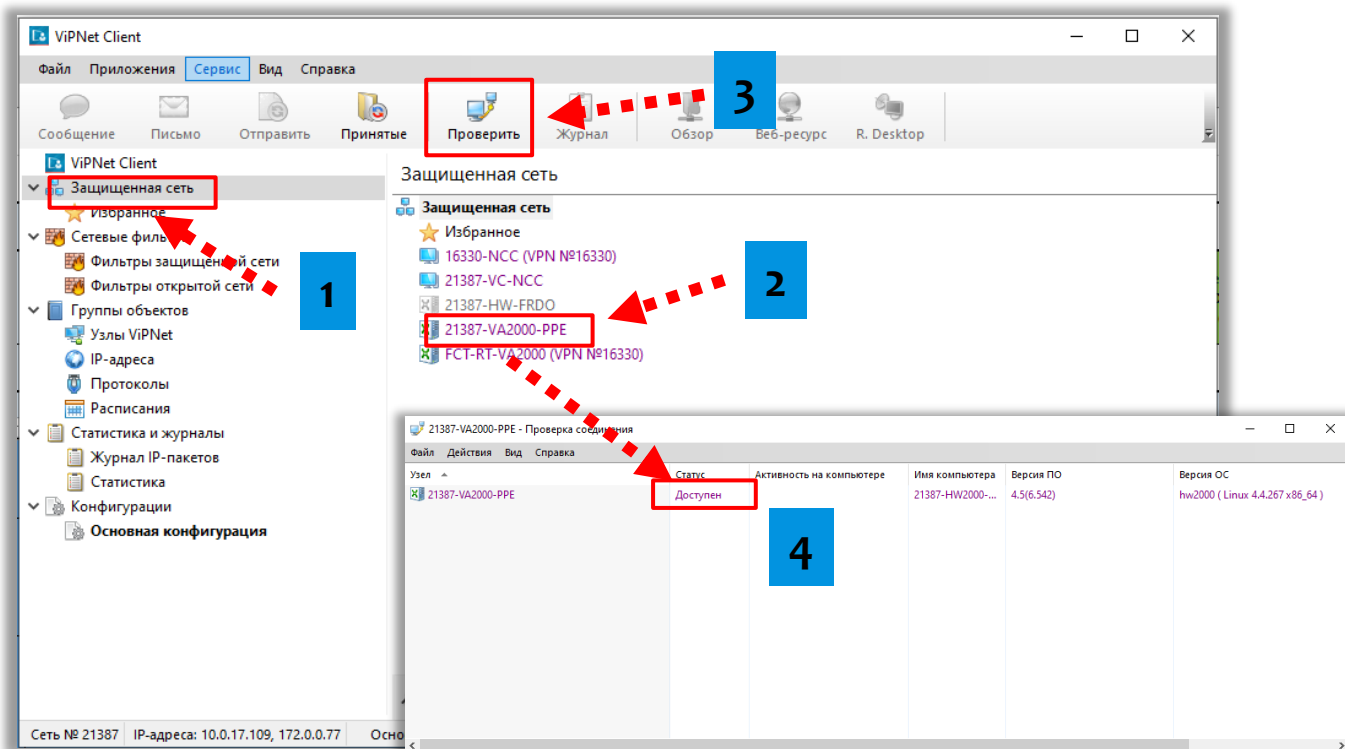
ViPNet Client

Файл Приложения Сервис Вид Справка

Сообщение Письмо Отправить Принятые Проверить Журнал Обзор Веб-ресурс R. Desktop

3

ViPNet Client
Защищенная сеть
Избранное
Сетевые филь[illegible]
Фильтры защищенной сети
Фильтры открытой сети
Группы объектов
Узлы ViPNet
IP-адреса
Протоколы
Расписания
Статистика и журналы
Журнал IP-пакетов
Статистика
Конфигурации
Основная конфигурация

1

Защищенная сеть

Защищенная сеть
Избранное
16330-NCC (VPN №16330)
21387-VC-NCC
21387-HW-FRDO
21387-VA2000-PPE
FCT-RT-VA2000 (VPN №16330)

2

21387-VA2000-PPE - Проверка соединения

Файл Действия Вид Справка

| Узел | Статус | Активность на компьютере | Имя компьютера | Версия ПО | Версия ОС |
|---|---|---|---|---|---|
| 21387-VA2000-PPE | Доступен | | 21387-HW2000-... | 4.5(6.542) | hw2000 ( Linux 4.4.267 x86_64 ) |

4

Сеть № 21387 IP-адреса: 10.0.17.109, 172.0.0.77 Осно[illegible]